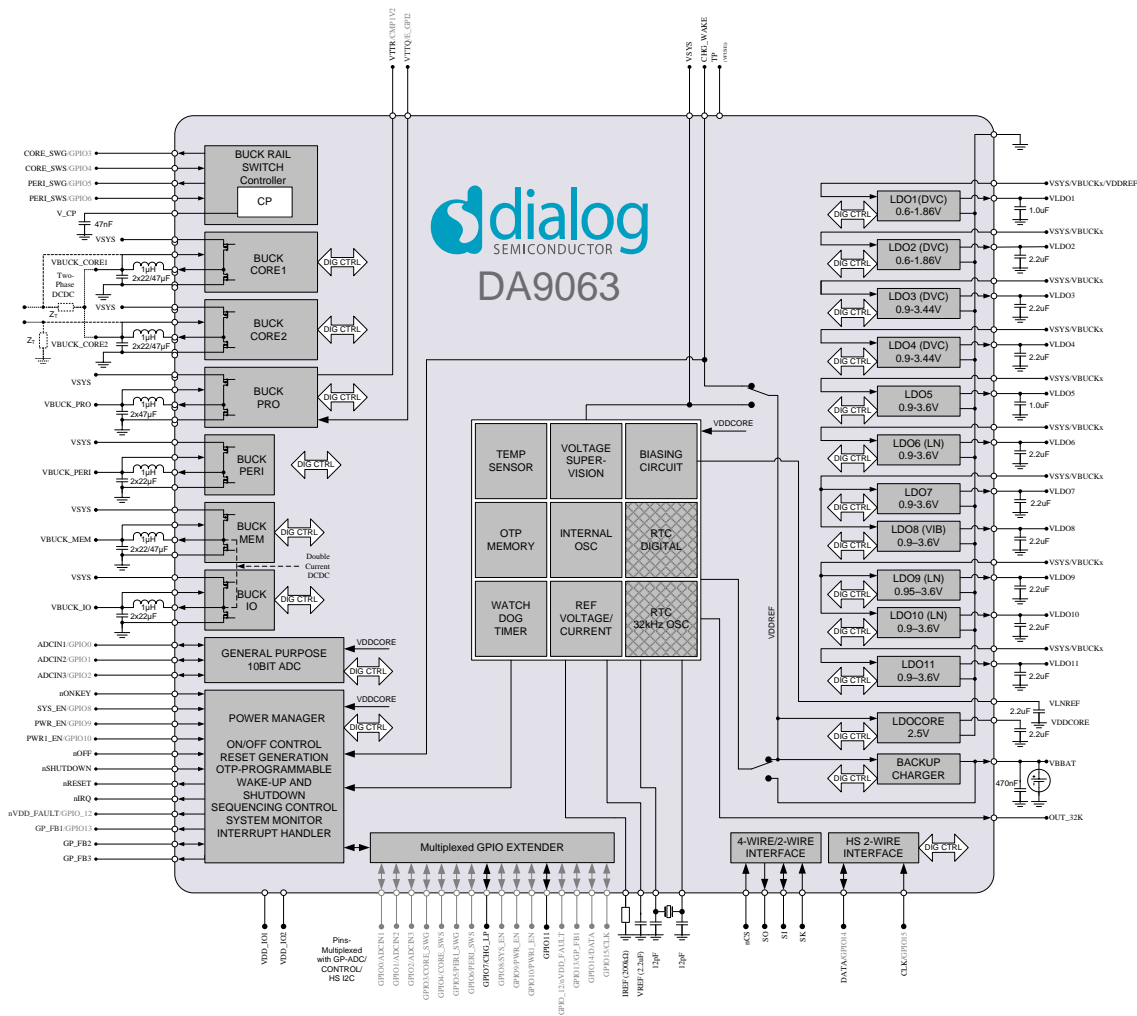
VTTR/CMP1V2
VTTQ/E_GP12
VSYS
CHG_WAKE
TP
OTP/EMU

dialog
SEMICONDUCTOR
DA9063

CORE_SWG/GPIO3
CORE_SWS/GPIO4
PERI_SWG/GPIO5
PERI_SWS/GPIO6
V_CP
47nF
VSYS
VBUCK_CORE1
Two-Phase DCDC
VSYS
$Z_1$
$Z_2$
VBUCK_CORE2
VSYS
VBUCK_PRO
VSYS
VBUCK_PERI
VSYS
VBUCK_MEM
VSYS
VBUCK_IO
ADCIN1/GPIO0
ADCIN2/GPIO1
ADCIN3/GPIO2
nONKEY
SYS_EN/GPIO8
PWR_EN/GPIO9
PWR1_EN/GPIO10
nOFF
nSHUTDOWN
nRESET
nIRQ
nVDD_FAULT/GPIO_12
GP_FB1/GPIO13
GP_FB2
GP_FB3

BUCK RAIL SWITCH Controller
CP
1µH
2x22/47µF
BUCK CORE1
DIG CTRL
1µH
2x22/47µF
BUCK CORE2
DIG CTRL
BUCK PRO
1µH
2x47µF
DIG CTRL
BUCK PERI
1µH
2x22µF
DIG CTRL
BUCK MEM
1µH
2x22/47µF
DIG CTRL
Double Current DCDC
BUCK IO
1µH
2x22µF
DIG CTRL
GENERAL PURPOSE 10BIT ADC
VDDCORE
DIG CTRL
POWER MANAGER
ON/OFF CONTROL
RESET GENERATION
OTP-PROGRAMMABLE WAKE-UP AND SHUTDOWN
SEQUENCING CONTROL
SYSTEM MONITOR
INTERRUPT HANDLER
VDDCORE
DIG CTRL

VDDCORE
TEMP SENSOR
VOLTAGE SUPER-VISION
BIASING CIRCUIT
OTP MEMORY
INTERNAL OSC
RTC DIGITAL
WATCH DOG TIMER
REF VOLTAGE/ CURRENT
RTC 32kHz OSC
VDDREF

LDO1(DVC) 0.6-1.86V
DIG CTRL
LDO2 (DVC) 0.6-1.86V
DIG CTRL
LDO3 (DVC) 0.9-3.44V
DIG CTRL
LDO4 (DVC) 0.9-3.44V
DIG CTRL
LDO5 0.9-3.6V
DIG CTRL
LDO6 (LN) 0.9-3.6V
DIG CTRL
LDO7 0.9-3.6V
DIG CTRL
LDO8 (VIB) 0.9–3.6V
DIG CTRL
LDO9 (LN) 0.95–3.6V
DIG CTRL
LDO10 (LN) 0.9–3.6V
DIG CTRL
LDO11 0.9-3.6V
DIG CTRL
LDOCORE 2.5V
DIG CTRL
BACKUP CHARGER
DIG CTRL

VSYS/VBUCKx/VDDREF
VLDO1
1.0uF
VSYS/VBUCKx
VLDO2
2.2uF
VSYS/VBUCKx
VLDO3
2.2uF
VSYS/VBUCKx
VLDO4
2.2uF
VSYS/VBUCKx
VLDO5
1.0uF
VSYS/VBUCKx
VLDO6
2.2uF
VSYS/VBUCKx
VLDO7
2.2uF
VLDO8
2.2uF
VSYS/VBUCKx
VLDO9
2.2uF
VLDO10
2.2uF
VSYS/VBUCKx
VLDO11
2.2uF
VLNREF
2.2uF
VDDCORE
2.2uF
VBBAT
470nF
OUT_32K

Multiplexed GPIO EXTENDER
4-WIRE/2-WIRE INTERFACE
HS 2-WIRE INTERFACE
DIG CTRL

VDD_IO1
VDD_IO2
Pins- Multiplexed with GP-ADC/ CONTROL/ HS I2C
GPIO0/ADCIN1
GPIO1/ADCIN2
GPIO2/ADCIN3
GPIO3/CORE_SWG
GPIO4/CORE_SWS
GPIO5/PERI_SWG
GPIO6/PERI_SWS
GPIO7/CHG_LP
GPIO8/SYS_EN
GPIO9/PWR_EN
GPIO10/PWR1_EN
GPIO11
GPIO_12/nVDD_FAULT
GPIO13/GP_FB1
GPIO14/DATA
GPIO15/CLK
IREF (200kΩ)
VREF (2.2uF)
12pF
12pF
nCS
SO
SI
SK
DATA/GPIO14
CLK/GPIO15